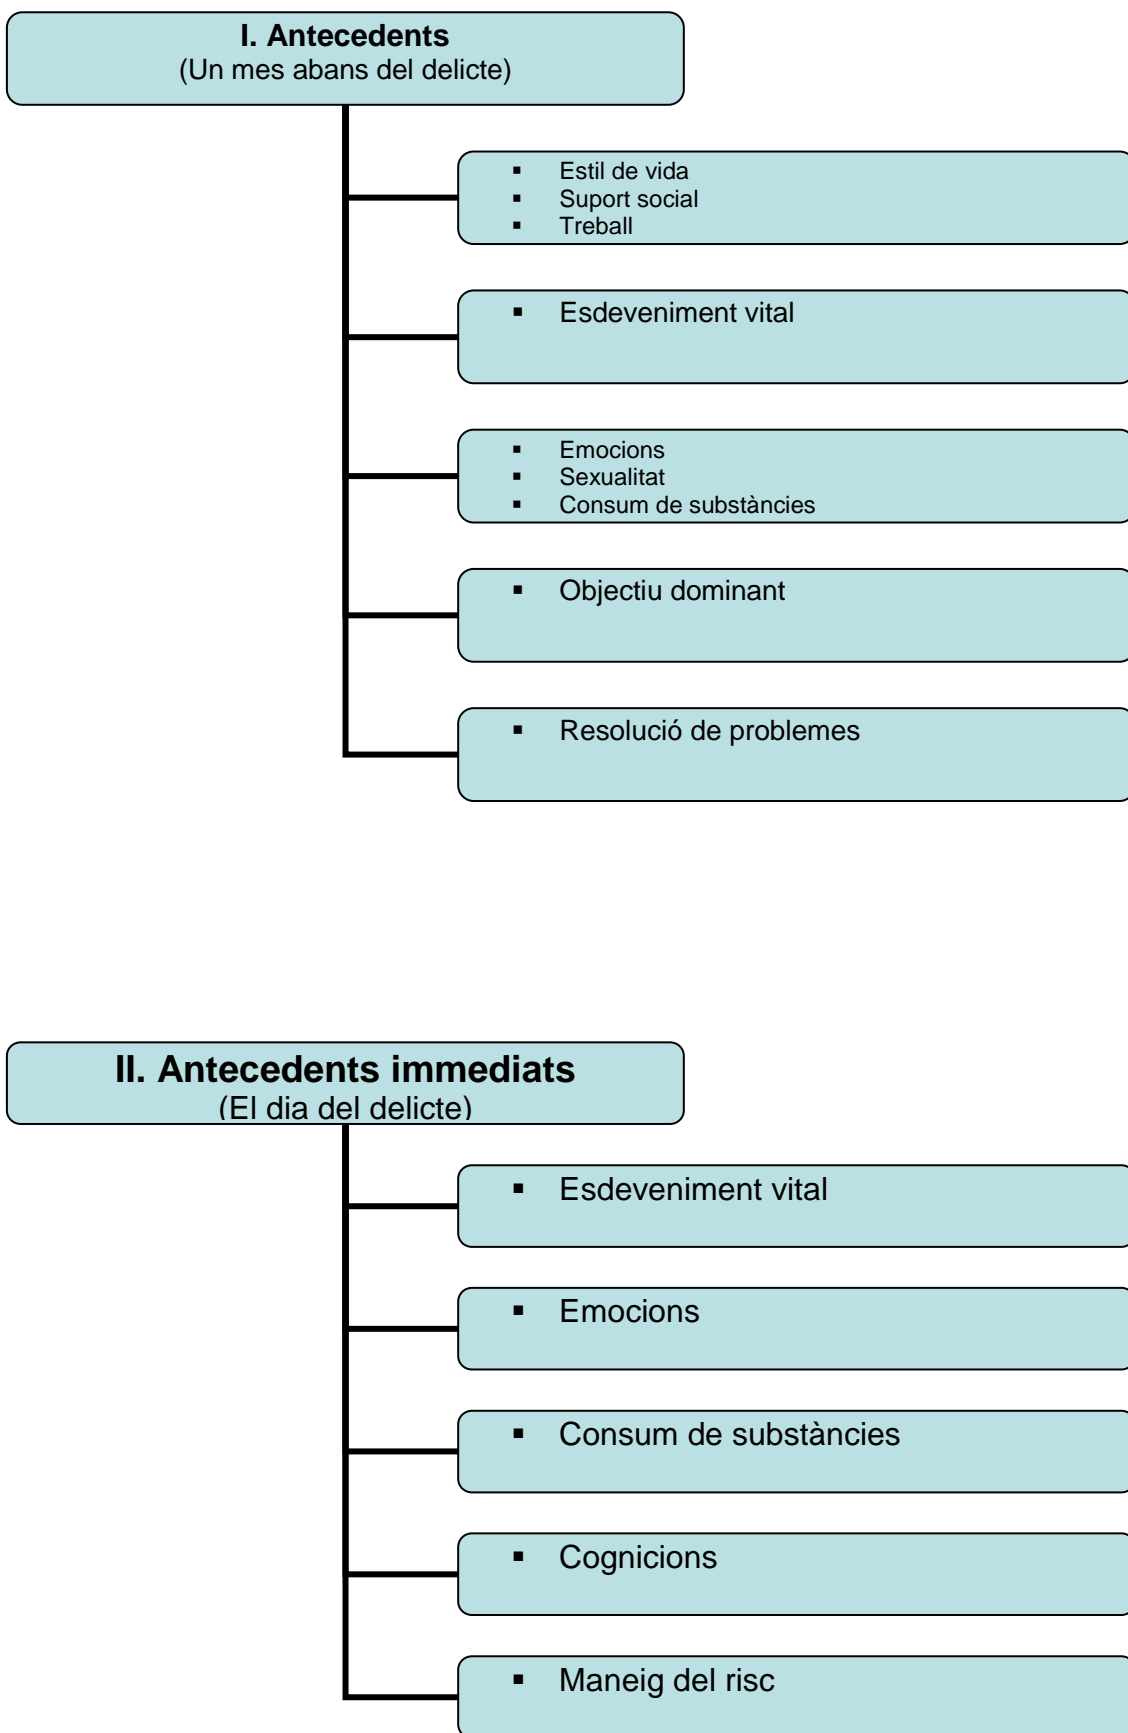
**I. Antecedents**
(Un mes abans del delicte)

- Estil de vida
- Suport social
- Treball

- Esdeveniment vital

- Emocions
- Sexualitat
- Consum de substàncies

- Objectiu dominant

- Resolució de problemes

**II. Antecedents immediats**
(El dia del delicte)

- Esdeveniment vital

- Emocions

- Consum de substàncies

- Cognicions

- Maneig del risc